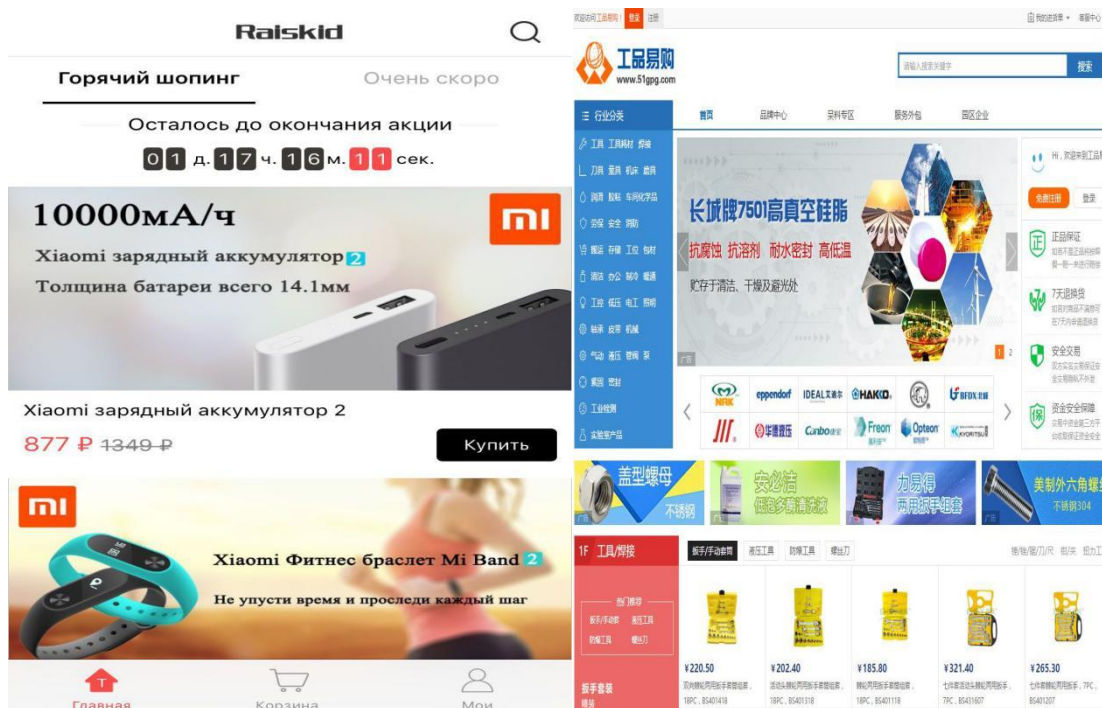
Raiskid

Горячий шопинг

Очень скоро

Осталось до окончания акции

01 д. 17 ч. 16 м. 11 сек.

10000мА/ч

mi

Xiaomi зарядный аккумулятор 2

Толщина батареи всего 14.1мм

Xiaomi зарядный аккумулятор 2

877 ₽ 1349 ₽

Купить

mi

Xiaomi Фитнес браслет Mi Band 2

Не упусти время и проследи каждый шаг

Главная

Корзина

Мои

欢迎访问工品易购！ 登录 注册

我的进货单 帮助中心

工品易购
www.51gpg.com

请输入搜索关键字

搜索

行业分类

首页 品牌中心 采购专区 服务外包 园区企业

工具 工具耗材 焊接

刀具 量具 机床 磨具

润滑 胶粘 车间化学品

劳保 安全 消防

搬运 存储 工位 包材

清洁 办公 制冷 暖通

工控 低压 电工 照明

轴承 皮带 机械

气动 液压 管阀 泵

紧固 密封

工业检测

实验室产品

长城牌7501高真空硅脂

抗腐蚀 抗溶剂 耐水密封 高低温

贮存于清洁、干燥及避光处

广告

1 2

Hi，欢迎来到工品易购

免费注册 登录

正品保证

7天退换货

安全交易

资金安全保障

NAK eppendorf IDEAL HAKKO BFDX

华德液压 Cunbo Freon Opteon KYORITSU

盖型螺母 不锈钢

安必洁 低泡多酶清洗液

力易得 两用扳手组套

美制外六角螺丝 不锈钢304

广告

1F 工具/焊接

扳手/手动套筒 液压工具 防爆工具 螺丝刀

钳/锤/锯/刀/尺 焊接 扭力工

热门推荐

扳手/手动套筒 液压工具

防爆工具 螺丝刀

扳手套装

¥220.50

18PC，BS401418

¥202.40

18PC，BS401318

¥185.80

18PC，BS401118

¥321.40

7PC，BS431607

¥265.30

7PC，BS401207